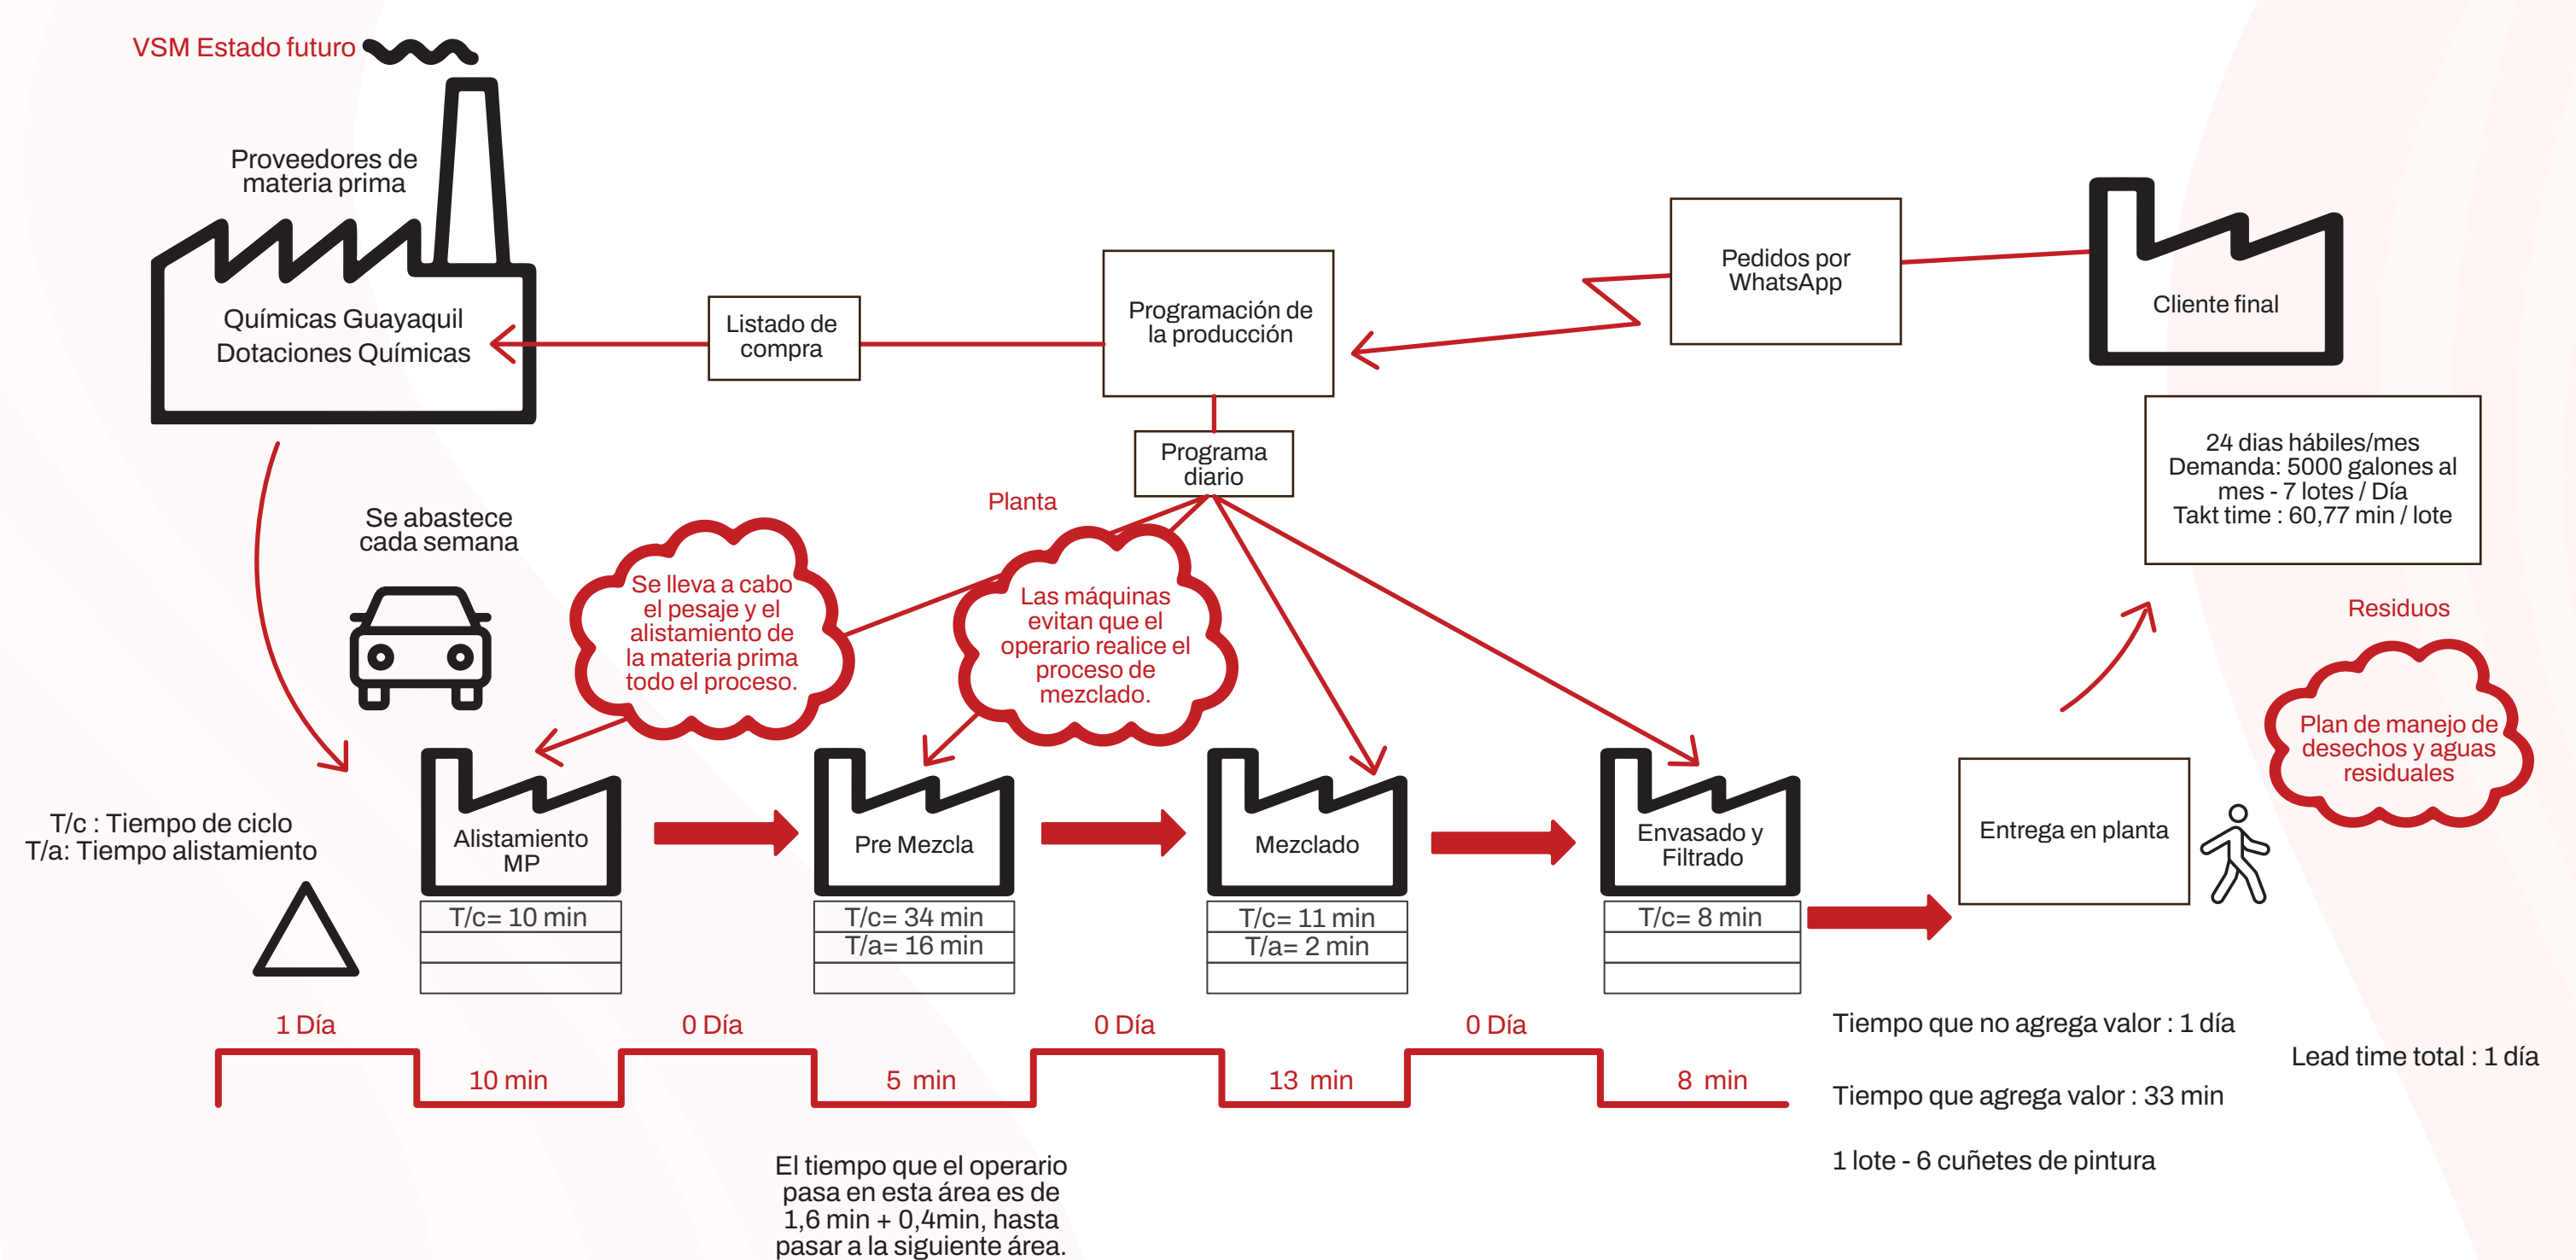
VSM Estado futuro

Proveedores de materia prima

Químicas Guayaquil
Dotaciones Químicas

Listado de compra

Programación de la producción

Pedidos por WhatsApp

Cliente final

24 dias hábiles/mes
Demanda: 5000 galones al mes - 7 lotes / Día
Takt time : 60,77 min / lote

Programa diario

Planta

Se abastece cada semana

Se lleva a cabo el pesaje y el alistamiento de la materia prima todo el proceso.

Las máquinas evitan que el operario realice el proceso de mezclado.

Residuos

Plan de manejo de desechos y aguas residuales

T/c : Tiempo de ciclo
T/a: Tiempo alistamiento

Alistamiento MP

| T/c= 10 min |
|---|
| |
| |

Pre Mezcla

| T/c= 34 min |
|---|
| T/a= 16 min |
| |

Mezclado

| T/c= 11 min |
|---|
| T/a= 2 min |
| |

Envasado y Filtrado

| T/c= 8 min |
|---|
| |
| |

Entrega en planta

1 Día
10 min
0 Día
5 min
0 Día
13 min
0 Día
8 min

Tiempo que no agrega valor : 1 día

Lead time total : 1 día

Tiempo que agrega valor : 33 min

1 lote - 6 cuñetes de pintura

El tiempo que el operario pasa en esta área es de 1,6 min + 0,4min, hasta pasar a la siguiente área.